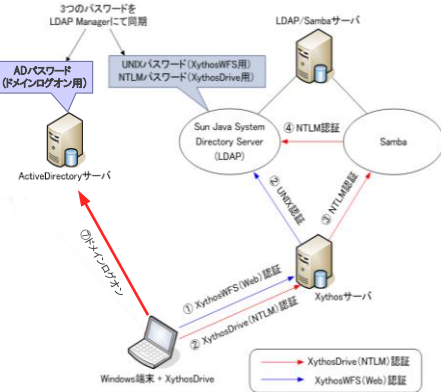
3つのパスワードを
LDAP Managerにて同期

ADパスワード
(ドメインログオン用)

UNIXパスワード(XythosWFS用)
NTLMパスワード(XythosDrive用)

LDAP/Sambaサーバ

ActiveDirectoryサーバ

Sun Java System
Directory Server
(LDAP)

④ NTLM認証

Samba

② UNIX認証

③ NTLM認証

⓪ドメインログオン

Xythosサーバ

① XythosWFS(Web)認証

② XythosDrive(NTLM)認証

Windows端末 + XythosDrive

XythosDrive(NTLM)認証

XythosWFS(Web)認証